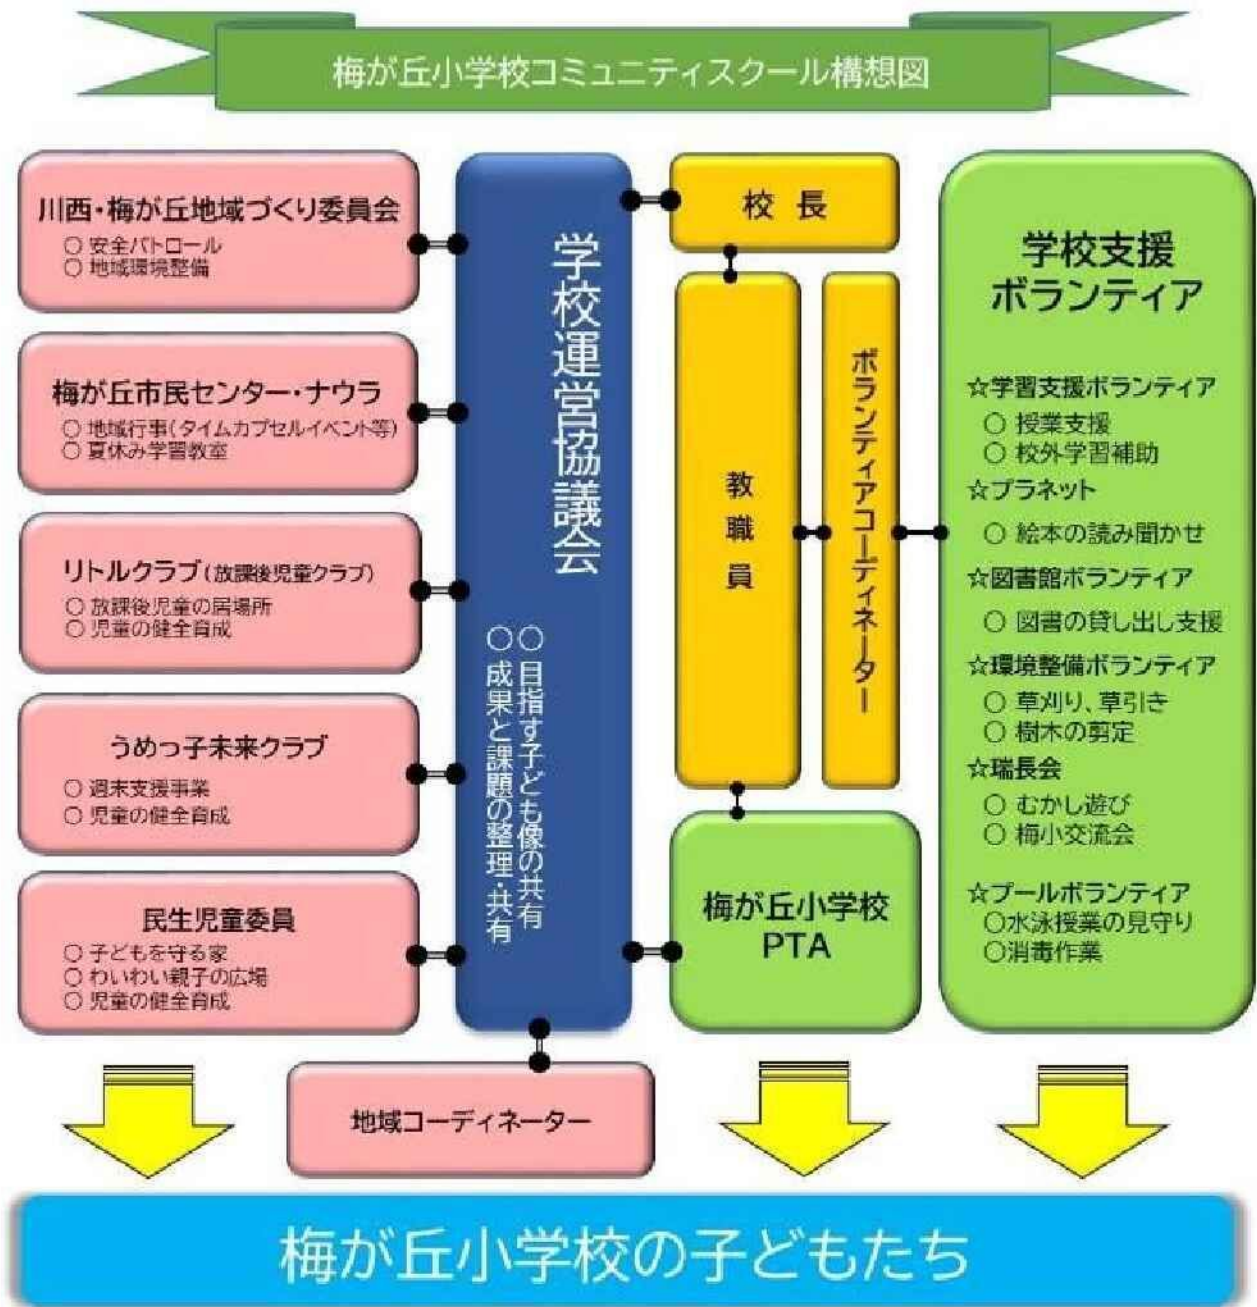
梅が丘小学校コミュニティスクール構想図

川西・梅が丘地域づくり委員会
○ 安全パトロール
○ 地域環境整備

梅が丘市民センター・ナウラ
○ 地域行事(タイムカプセルイベント等)
○ 夏休み学習教室

リトルクラブ(放課後児童クラブ)
○ 放課後児童の居場所
○ 児童の健全育成

うめっ子未来クラブ
○ 週末支援事業
○ 児童の健全育成

民生児童委員
○ 子どもを守る家
○ わいわい親子の広場
○ 児童の健全育成

学校運営協議会
○目指す子ども像の共有
○成果と課題の整理・共有

地域コーディネーター

校長

教職員

ボランティアコーディネーター

梅が丘小学校
PTA

学校支援
ボランティア

☆学習支援ボランティア
○ 授業支援
○ 校外学習補助
☆プラネット
○ 絵本の読み聞かせ
☆図書館ボランティア
○ 図書の貸し出し支援
☆環境整備ボランティア
○ 草刈り、草引き
○ 樹木の剪定
☆瑞長会
○ むかし遊び
○ 梅小交流会
☆プールボランティア
○水泳授業の見守り
○消毒作業

梅が丘小学校の子どもたち